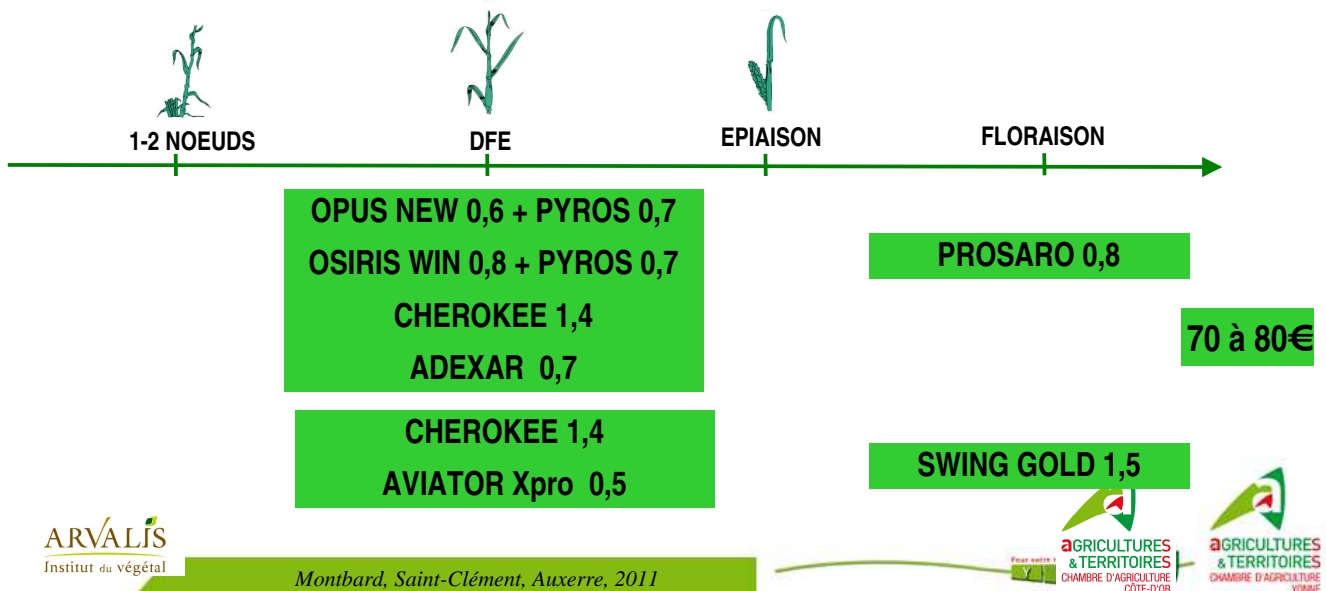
1-2 NOEUDS

DFE

EPIAISON

FLORAISON

OPUS NEW 0,6 + PYROS 0,7

OSIRIS WIN 0,8 + PYROS 0,7

CHEROKEE 1,4

ADEXAR 0,7

PROSARO 0,8

70 à 80€

CHEROKEE 1,4

AVIATOR Xpro 0,5

SWING GOLD 1,5

ARVALIS
Institut du végétal

Montbard, Saint-Clément, Auxerre, 2011

AGRICULTURES & TERRITOIRES
CHAMBRE D'AGRICULTURE
CÔTE-D'OR

AGRICULTURES & TERRITOIRES
CHAMBRE D'AGRICULTURE
YONNE